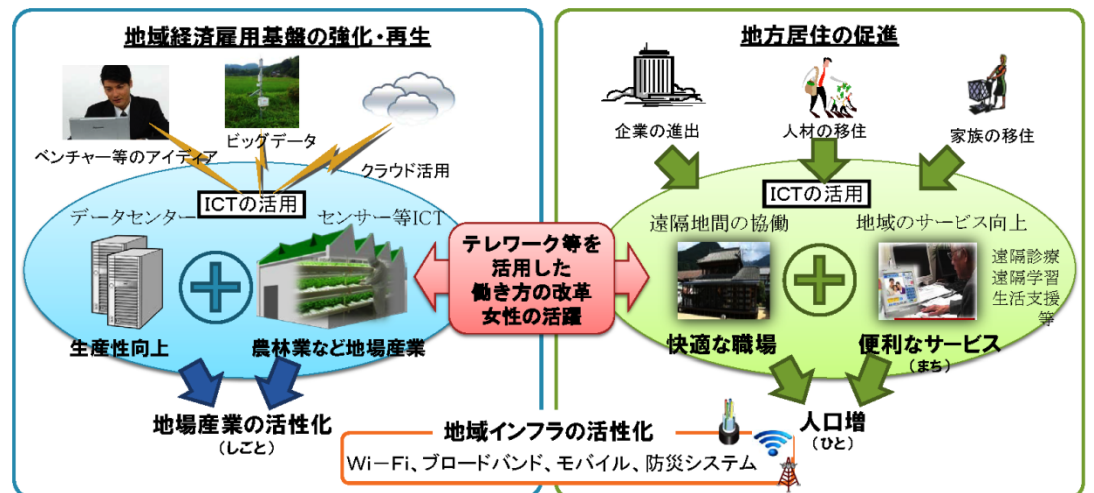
地域経済雇用基盤の強化・再生

ベンチャー等のアイディア

ビッグデータ

クラウド活用

ICTの活用

データセンター

センサー等ICT

生産性向上

農林業など地場産業

地場産業の活性化
（しごと）

テレワーク等を
活用した
働き方の改革
女性の活躍

地方居住の促進

企業の進出

人材の移住

家族の移住

ICTの活用

遠隔地間の協働

地域のサービス向上

遠隔診療
遠隔学習
生活支援
等

快適な職場

便利なサービス
（まち）

人口増
（ひと）

地域インフラの活性化

Wi－Fi、ブロードバンド、モバイル、防災システム